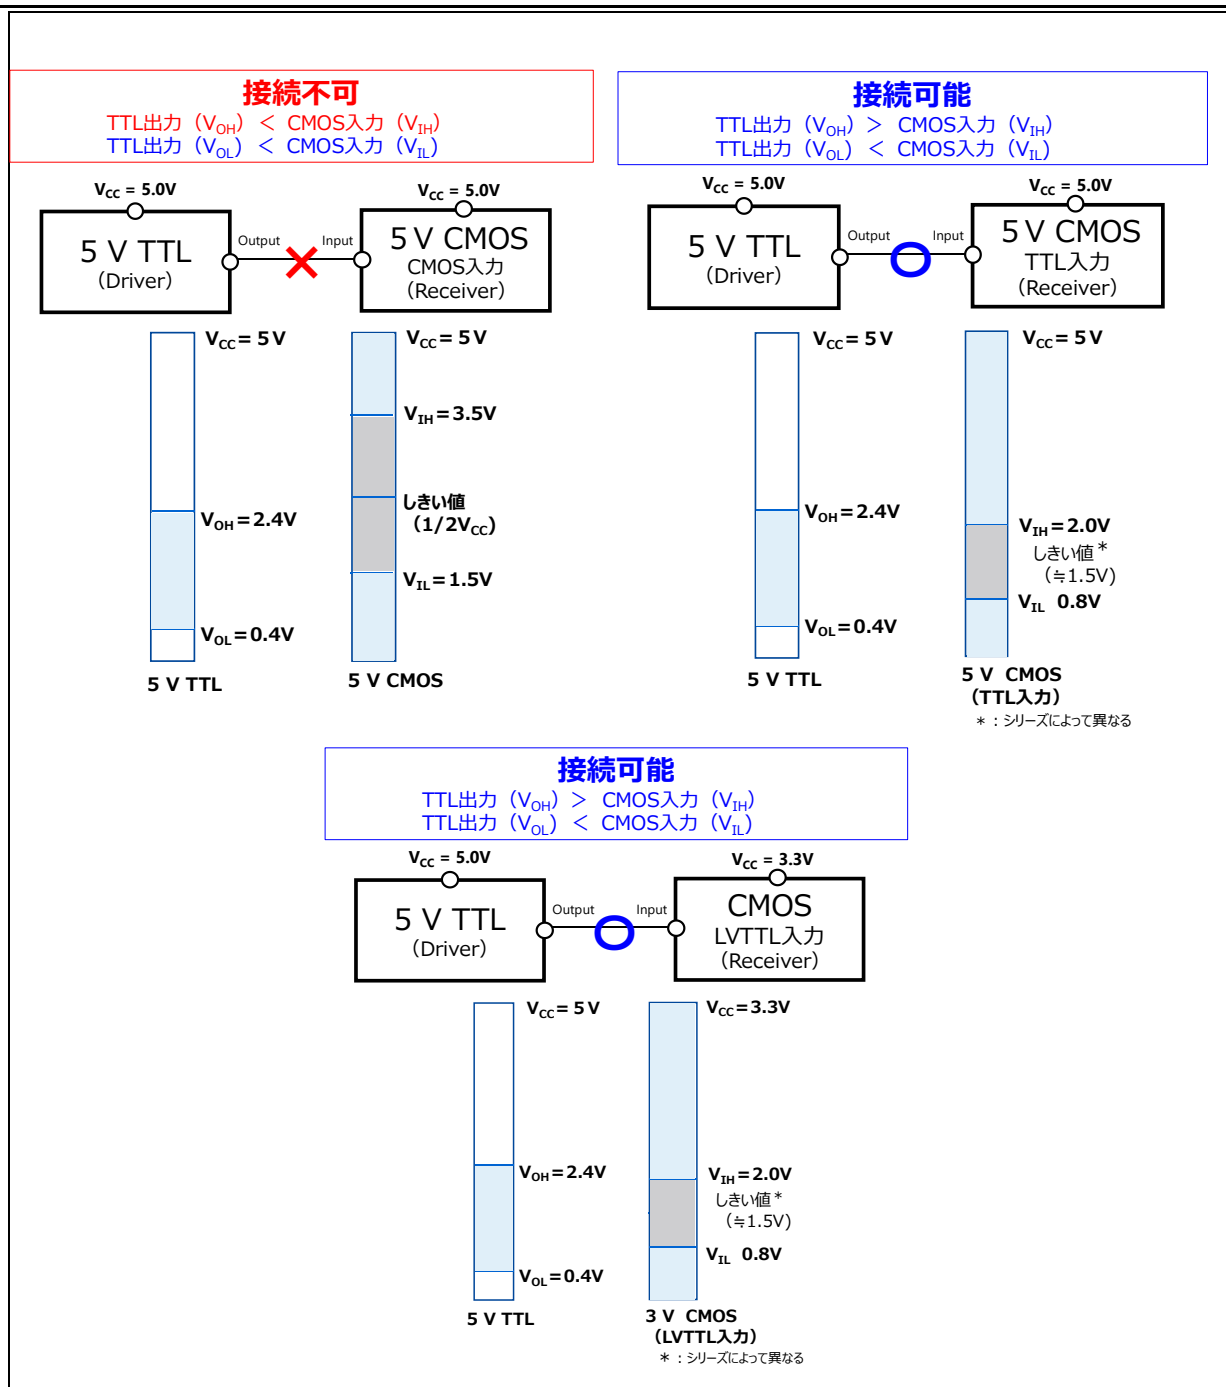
接続不可
TTL出力（$V_{OH}$） ＜ CMOS入力（$V_{IH}$）
TTL出力（$V_{OL}$） ＜ CMOS入力（$V_{IL}$）

$V_{CC}$ = 5.0V
5 V TTL
(Driver)
Output
Input
$V_{CC}$ = 5.0V
5 V CMOS
CMOS入力
(Receiver)

$V_{CC}$＝5V
$V_{OH}$＝2.4V
$V_{OL}$＝0.4V
5 V TTL

$V_{CC}$＝5V
$V_{IH}$＝3.5V
しきい値
（1/2$V_{CC}$）
$V_{IL}$＝1.5V
5 V CMOS

接続可能
TTL出力（$V_{OH}$） ＞ CMOS入力（$V_{IH}$）
TTL出力（$V_{OL}$） ＜ CMOS入力（$V_{IL}$）

$V_{CC}$ = 5.0V
5 V TTL
(Driver)
Output
Input
$V_{CC}$ = 5.0V
5 V CMOS
TTL入力
(Receiver)

$V_{CC}$＝5V
$V_{OH}$＝2.4V
$V_{OL}$＝0.4V
5 V TTL

$V_{CC}$＝5V
$V_{IH}$＝2.0V
しきい値＊
（≒1.5V）
$V_{IL}$ 0.8V
5 V CMOS
（TTL入力）
＊：シリーズによって異なる

接続可能
TTL出力（$V_{OH}$） ＞ CMOS入力（$V_{IH}$）
TTL出力（$V_{OL}$） ＜ CMOS入力（$V_{IL}$）

$V_{CC}$ = 5.0V
5 V TTL
(Driver)
Output
Input
$V_{CC}$ = 3.3V
CMOS
LVTTL入力
(Receiver)

$V_{CC}$＝5V
$V_{OH}$＝2.4V
$V_{OL}$＝0.4V
5 V TTL

$V_{CC}$＝3.3V
$V_{IH}$＝2.0V
しきい値＊
（≒1.5V）
$V_{IL}$ 0.8V
3 V CMOS
（LVTTL入力）
＊：シリーズによって異なる